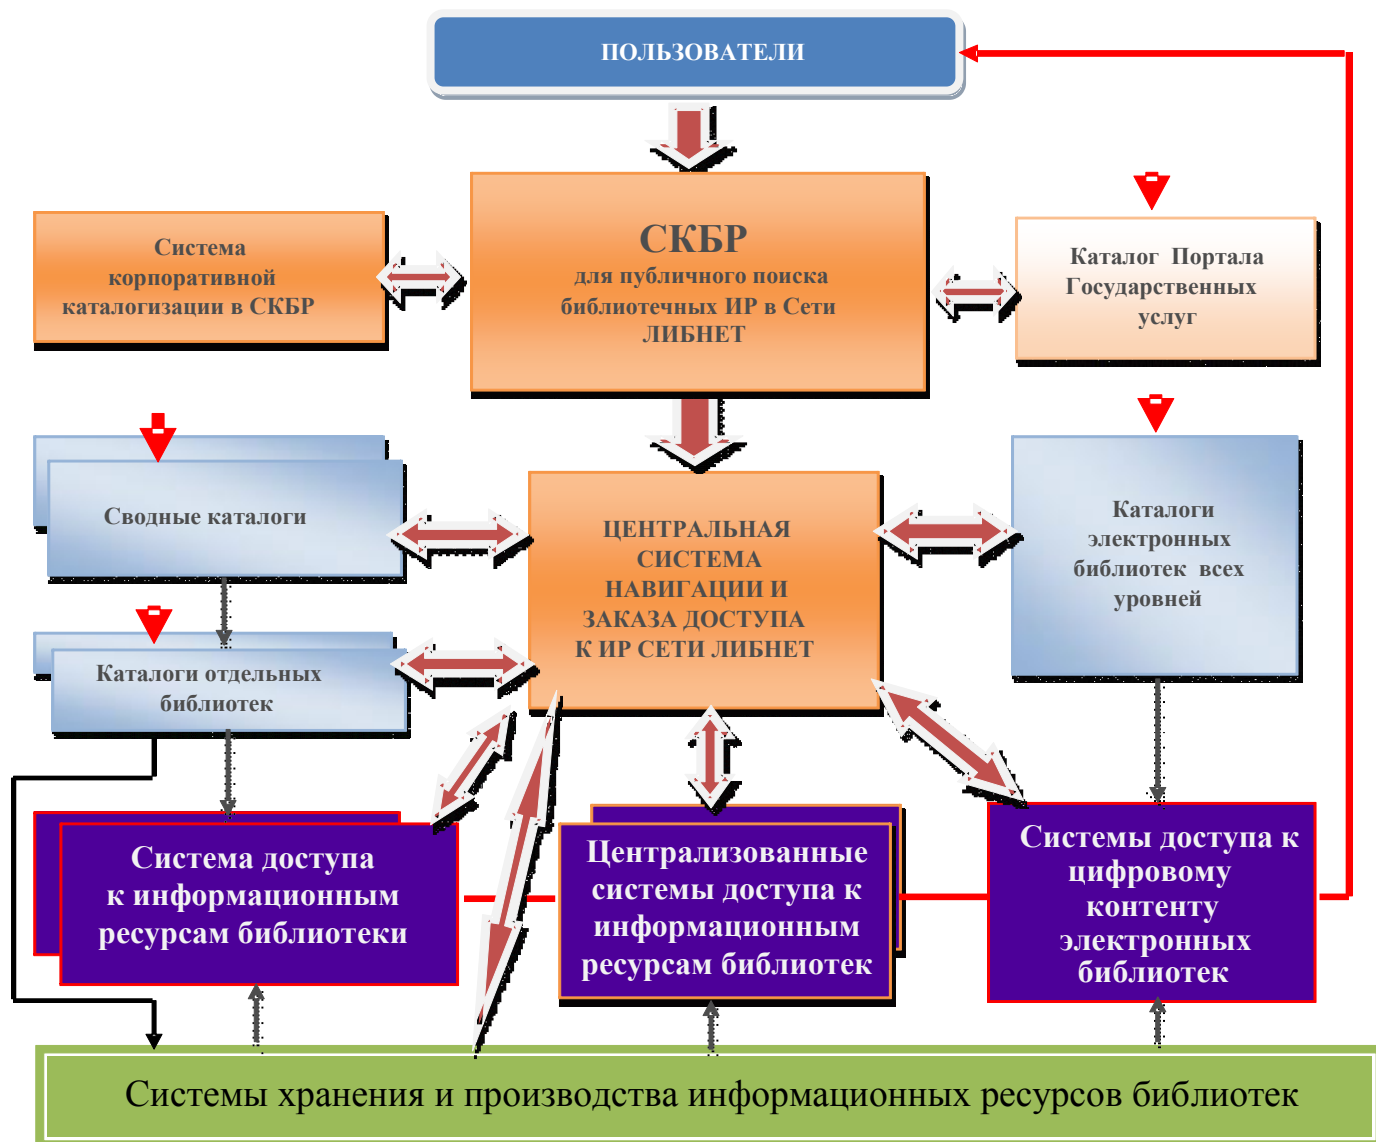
ПОЛЬЗОВАТЕЛИ

Система корпоративной каталогизации в СКБР

СКБР
для публичного поиска библиотечных ИР в Сети ЛИБНЕТ

Каталог Портала Государственных услуг

Сводные каталоги

ЦЕНТРАЛЬНАЯ СИСТЕМА НАВИГАЦИИ И ЗАКАЗА ДОСТУПА К ИР СЕТИ ЛИБНЕТ

Каталоги электронных библиотек всех уровней

Каталоги отдельных библиотек

Система доступа к информационным ресурсам библиотеки

Централизованные системы доступа к информационным ресурсам библиотек

Системы доступа к цифровому контенту электронных библиотек

Системы хранения и производства информационных ресурсов библиотек